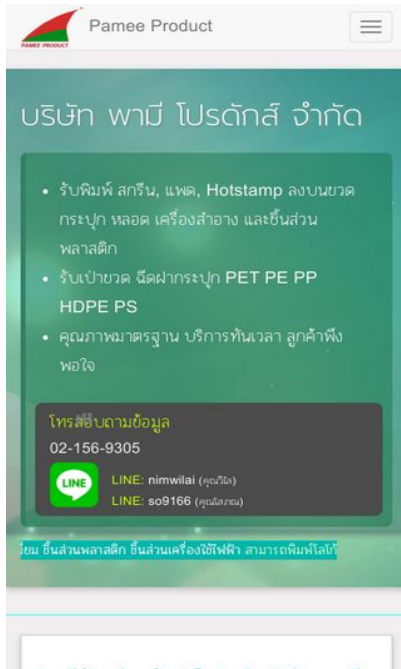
PAMEE PRODUCT

Pamee Product

บริษัท พามี โปรดักส์ จำกัด

• รับพิมพ์ สกรีน, แพด, Hotstamp ลงบนขวด กระปุก หลอด เครื่องสำอาง และชิ้นส่วนพลาสติก
• รับเป่าขวด ฉีดฝากระปุก PET PE PP HDPE PS
• คุณภาพมาตรฐาน บริการทันเวลา ลูกค้าพึงพอใจ

โทรสอบถามข้อมูล
02-156-9305

LINE

LINE: nimwilai (คุณวิไล)
LINE: so9166 (คุณโสภณ)

ไขม ชิ้นส่วนพลาสติก ชิ้นส่วนเครื่องใช้ไฟฟ้า สามารถพิมพ์โลโก้